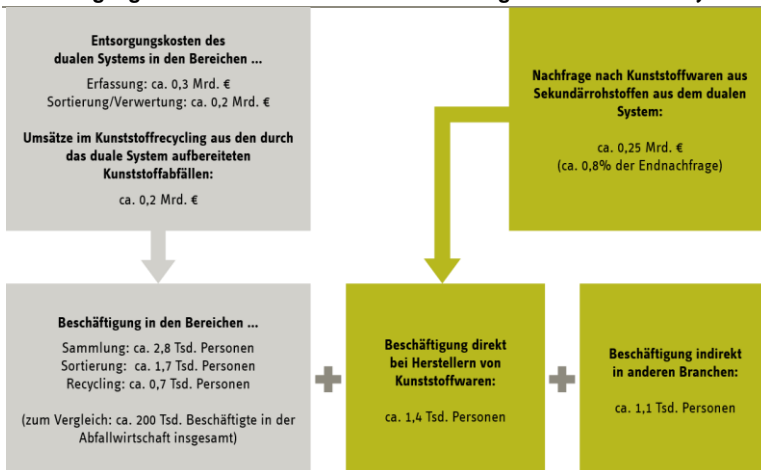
Entsorgungskosten des dualen Systems in den Bereichen ...

Erfassung: ca. 0,3 Mrd. €
Sortierung/Verwertung: ca. 0,2 Mrd. €

Umsätze im Kunststoffrecycling aus den durch das duale System aufbereiteten Kunststoffabfällen:

ca. 0,2 Mrd. €

Nachfrage nach Kunststoffwaren aus Sekundärrohstoffen aus dem dualen System:

ca. 0,25 Mrd. €
(ca. 0,8% der Endnachfrage)

Beschäftigung in den Bereichen ...

Sammlung: ca. 2,8 Tsd. Personen
Sortierung: ca. 1,7 Tsd. Personen
Recycling: ca. 0,7 Tsd. Personen

(zum Vergleich: ca. 200 Tsd. Beschäftigte in der Abfallwirtschaft insgesamt)

Beschäftigung direkt bei Herstellern von Kunststoffwaren:

ca. 1,4 Tsd. Personen

Beschäftigung indirekt in anderen Branchen:

ca. 1,1 Tsd. Personen